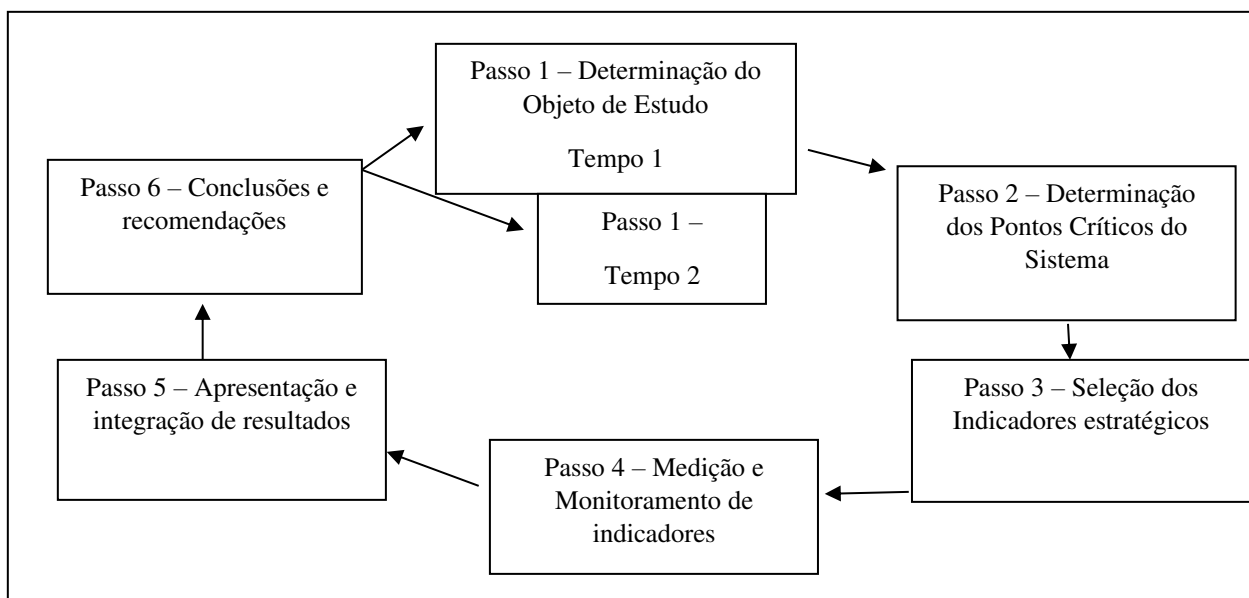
Passo 1 – Determinação do Objeto de Estudo

Tempo 1

Passo 6 – Conclusões e recomendações

Passo 1 –

Tempo 2

Passo 2 – Determinação dos Pontos Críticos do Sistema

Passo 3 – Seleção dos Indicadores estratégicos

Passo 5 – Apresentação e integração de resultados

Passo 4 – Medição e Monitoramento de indicadores